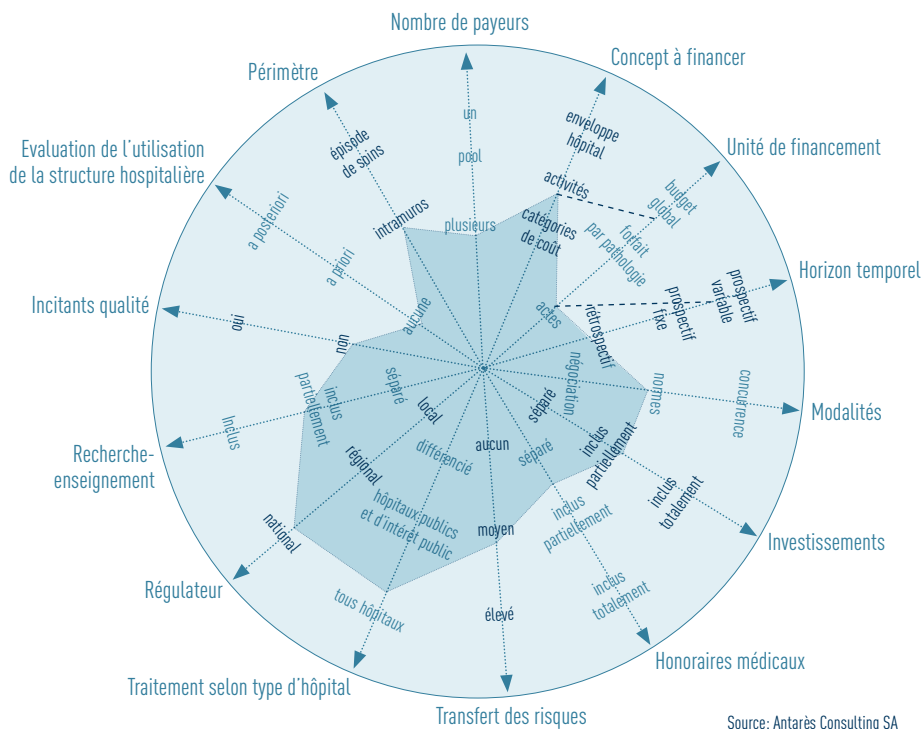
Nombre de payeurs
un
pool
plusieurs

Concept à financer
enveloppe hôpital
activités
catégories de coût
actes

Unité de financement
budget global
forfait par pathologie

Horizon temporel
prospectif variable
prospectif fixe
rétrospectif

Modalités
concurrence
normes
négociation

Investissements
inclus totalement
inclus partiellement
séparé

Honoraires médicaux
inclus totalement
inclus partiellement
séparé

Transfert des risques
élevé
moyen
aucun

Traitement selon type d'hôpital
tous hôpitaux
hôpitaux publics et d'intérêt public
différencié

Régulateur
national
régional
local

Recherche-enseignement
inclus
inclus partiellement
séparé

Incitants qualité
oui
non
aucune

Evaluation de l'utilisation de la structure hospitalière
a posteriori
a priori

Périmètre
épisode de soins
intramuros

Source: Antarès Consulting SA